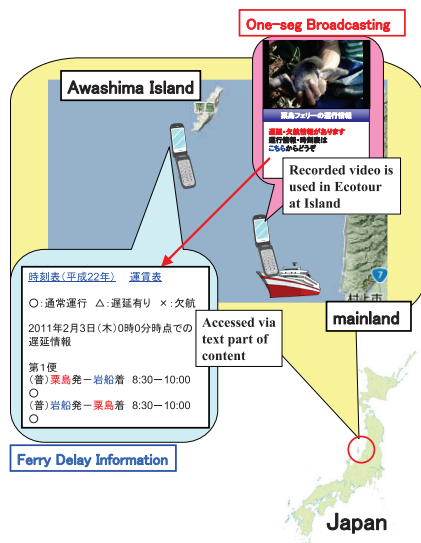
One-seg Broadcasting

Awashima Island

粟島

粟島フェリーの運行情報

運航・欠航情報があります
運行情報・時刻表は
こちらからどうぞ

Recorded video is used in Ecotour at Island

時刻表(平成22年)　運賃表

○:通常運行　△:遅延有り　×:欠航

2011年2月3日(木)0時0分時点での遅延情報

第1便
(普)粟島発ー岩船着　8:30ー10:00
○
(普)岩船発ー粟島着　8:30ー10:00
○

Accessed via text part of content

mainland

村上市

7

Ferry Delay Information

Japan